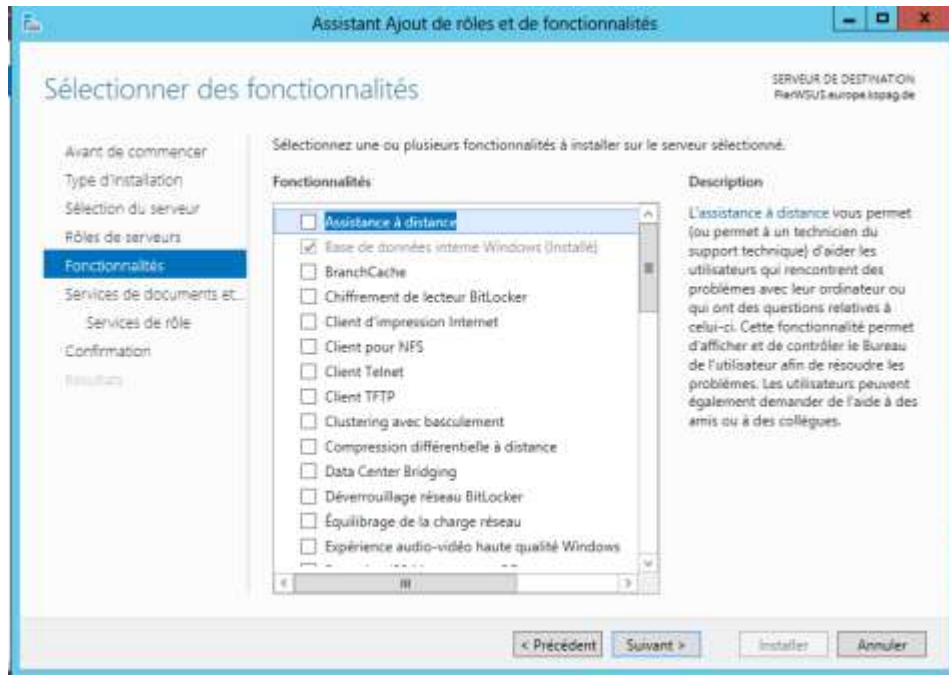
Assistant Ajout de rôles et de fonctionnalités

Sélectionner des fonctionnalités

SERVEUR DE DESTINATION
FlerWSUS.europe.kspag.de

Avant de commencer
Type d'installation
Sélection du serveur
Rôles de serveurs
Fonctionnalités
Services de documents et...
Services de rôle
Confirmation
Résultats

Sélectionnez une ou plusieurs fonctionnalités à installer sur le serveur sélectionné.

Fonctionnalités

Assistance à distance
Base de données interne Windows (Installé)
BranchCache
Chiffrement de lecteur BitLocker
Client d'impression Internet
Client pour NFS
Client Telnet
Client TFTP
Clustering avec basculement
Compression différentielle à distance
Data Center Bridging
Déverrouillage réseau BitLocker
Équilibrage de la charge réseau
Expérience audio-vidéo haute qualité Windows
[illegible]

Description

L'assistance à distance vous permet (ou permet à un technicien du support technique) d'aider les utilisateurs qui rencontrent des problèmes avec leur ordinateur ou qui ont des questions relatives à celui-ci. Cette fonctionnalité permet d'afficher et de contrôler le Bureau de l'utilisateur afin de résoudre les problèmes. Les utilisateurs peuvent également demander de l'aide à des amis ou à des collègues.

< Précédent
Suivant >
Installer
Annuler